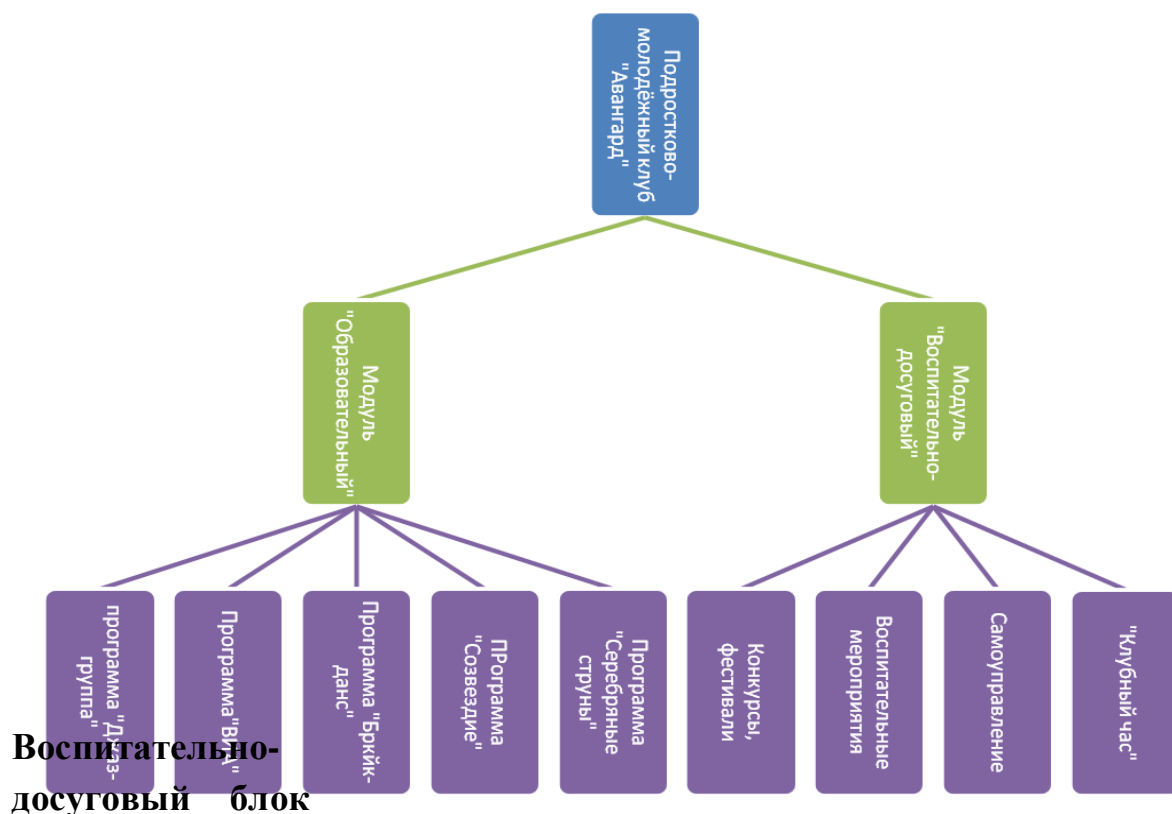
Подростково-молодёжный клуб "Авангард"

Модуль "Образовательный"

Модуль "Воспитательно-досуговый"

программа "Джаз-группа"

Программа"ВИА"

Программа "Брейк-данс"

ПРограмма "Созвездие"

Программа "Серебряные струны"

Конкурсы, фестивали

Воспитательные мероприятия

Самоуправление

"Клубный час"

Воспитательно-досуговый блок